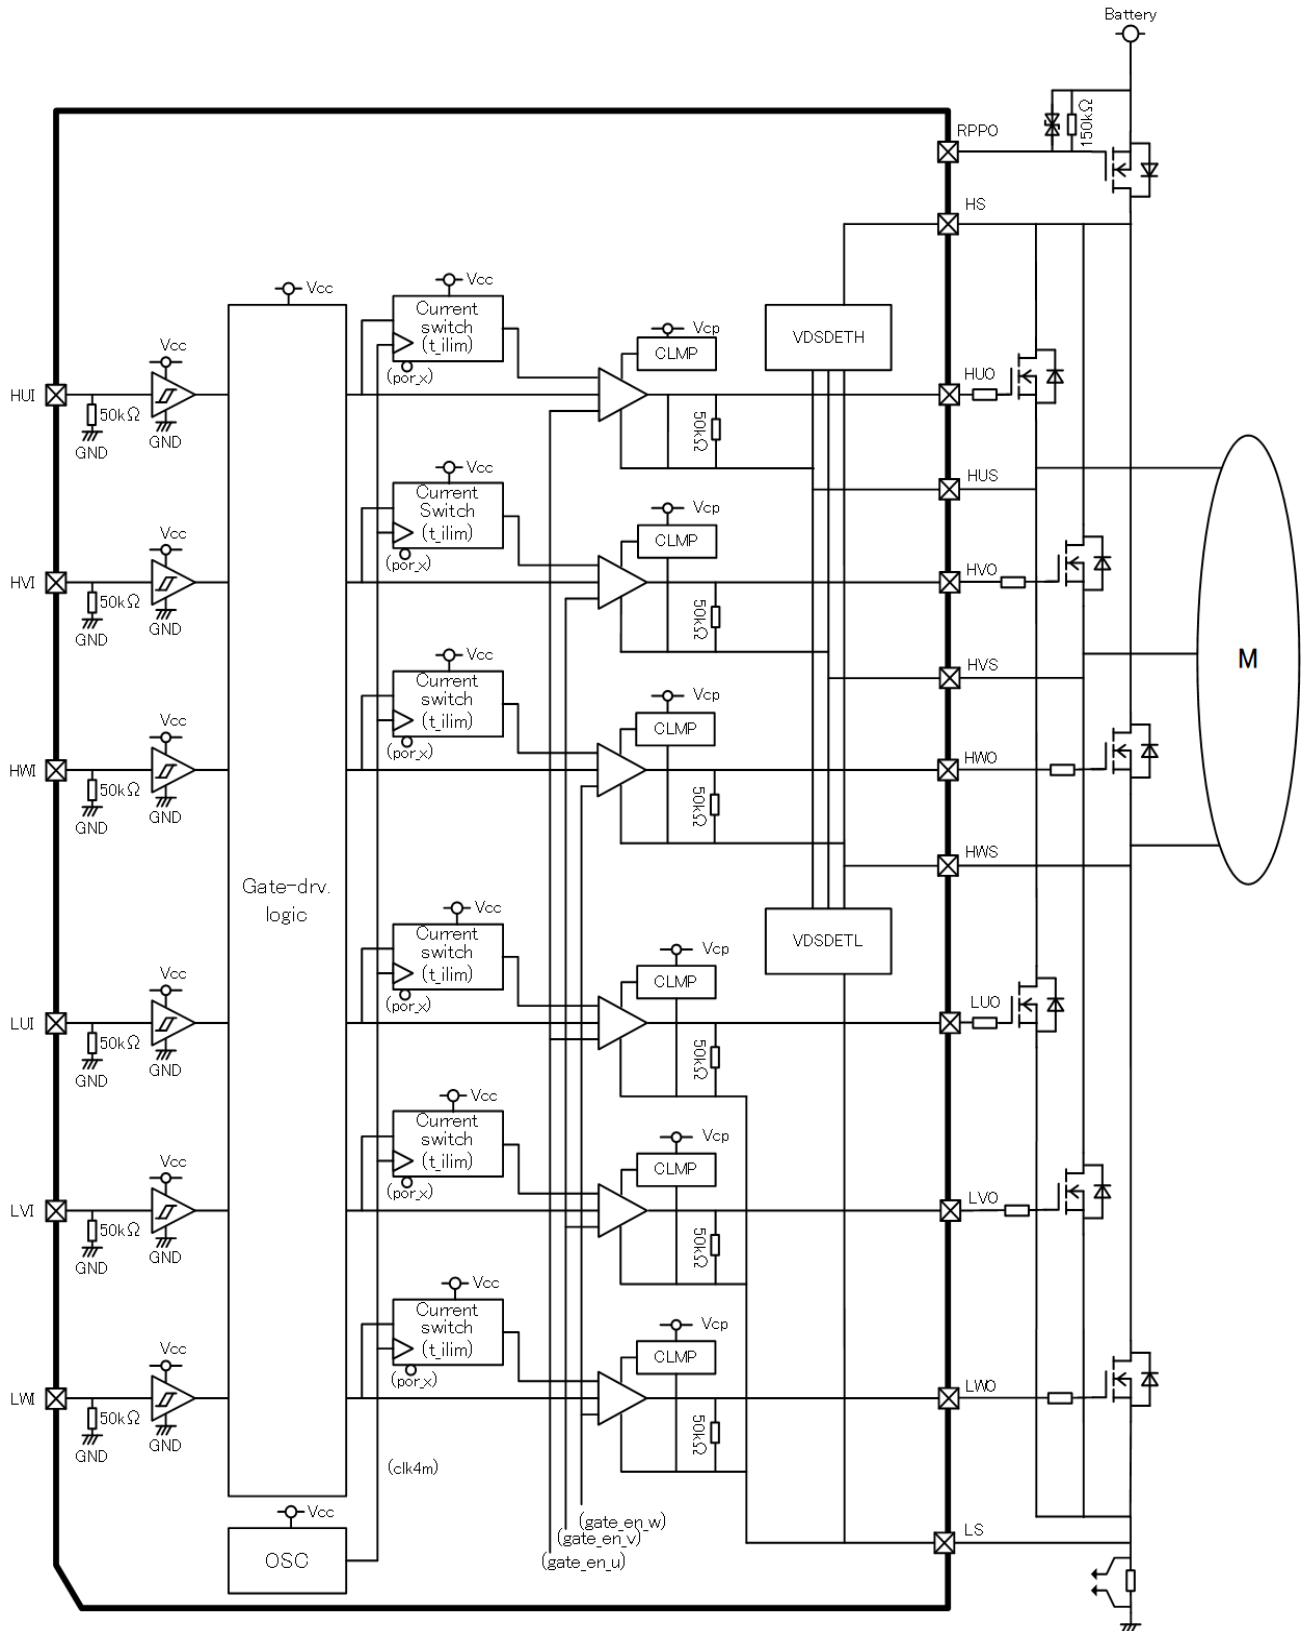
Battery

RPPO

150kΩ

HS

Vcc

Vcc

Current switch (t_ilim)

(por_x)

Vcp

CLMP

VDSDETH

HUI

Vcc

50kΩ

GND

GND

50kΩ

HUO

HUS

Vcc

Current Switch (t_ilim)

(por_x)

Vcp

CLMP

HVI

Vcc

50kΩ

GND

GND

50kΩ

HVO

HVS

M

Vcc

Current switch (t_ilim)

(por_x)

Vcp

CLMP

HWI

Vcc

50kΩ

GND

GND

50kΩ

HWO

HWS

Gate-drv. logic

Vcc

Current switch (t_ilim)

(por_x)

Vcp

CLMP

VDSDETL

LUI

Vcc

50kΩ

GND

GND

50kΩ

LUO

Vcc

Current switch (t_ilim)

(por_x)

Vcp

CLMP

LVI

Vcc

50kΩ

GND

GND

50kΩ

LVO

Vcc

Current switch (t_ilim)

(por_x)

Vcp

CLMP

LWI

Vcc

50kΩ

GND

GND

50kΩ

LWO

(clk4m)

Vcc

OSC

(gate_en_w)

(gate_en_v)

(gate_en_u)

LS